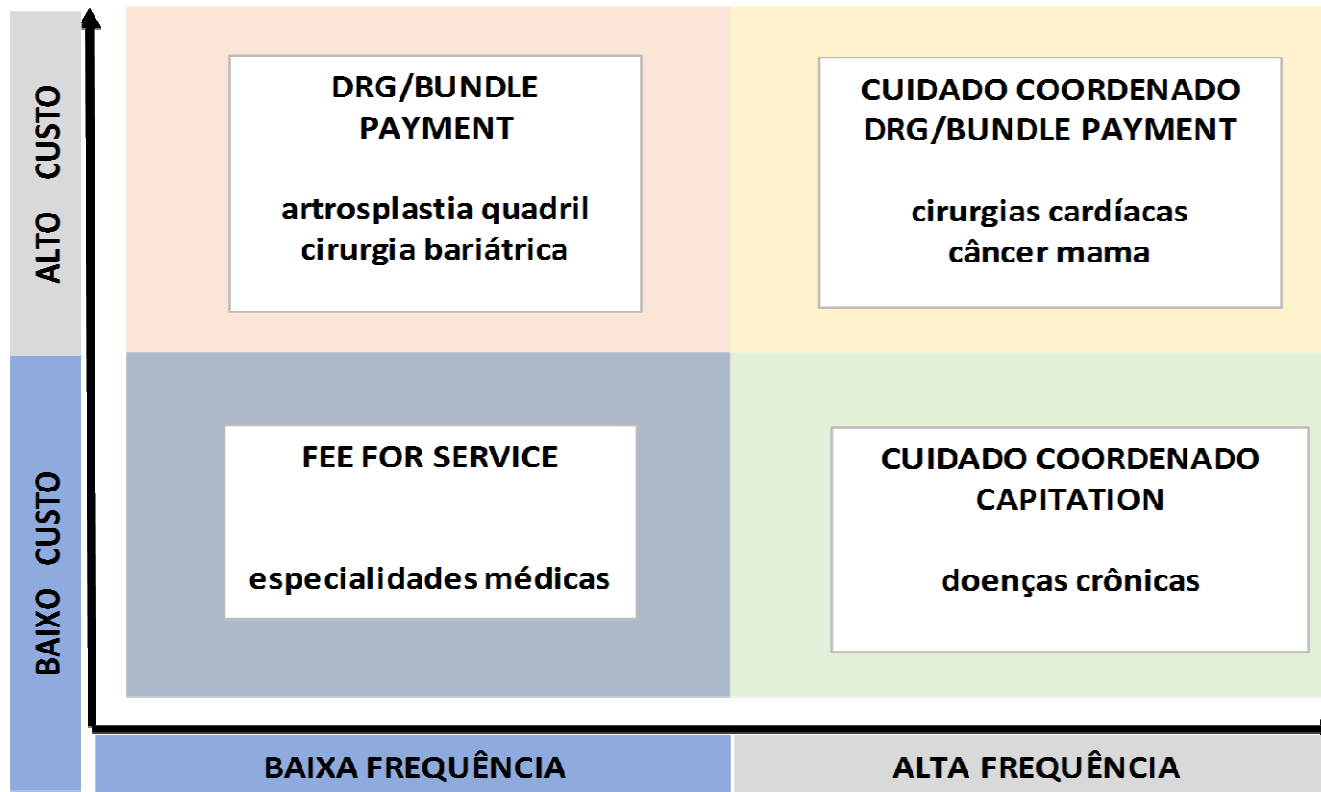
ALTO CUSTO

BAIXO CUSTO

DRG/BUNDLE PAYMENT

artrosplastia quadril
cirurgia bariátrica

CUIDADO COORDENADO
DRG/BUNDLE PAYMENT

cirurgias cardíacas
câncer mama

FEE FOR SERVICE

especialidades médicas

CUIDADO COORDENADO
CAPITATION

doenças crônicas

BAIXA FREQUÊNCIA

ALTA FREQUÊNCIA